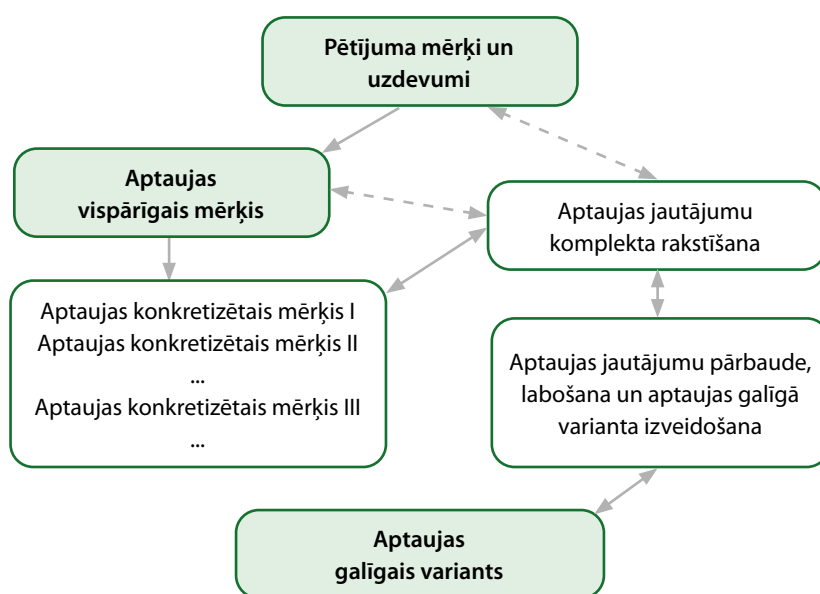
Pētījuma mērķi un uzdevumi

Aptaujas vispārīgais mērķis

Aptaujas jautājumu komplekta rakstīšana

Aptaujas konkretizētais mērķis I
Aptaujas konkretizētais mērķis II
...
Aptaujas konkretizētais mērķis III
...

Aptaujas jautājumu pārbaude, labošana un aptaujas galīgā varianta izveidošana

Aptaujas galīgais variants